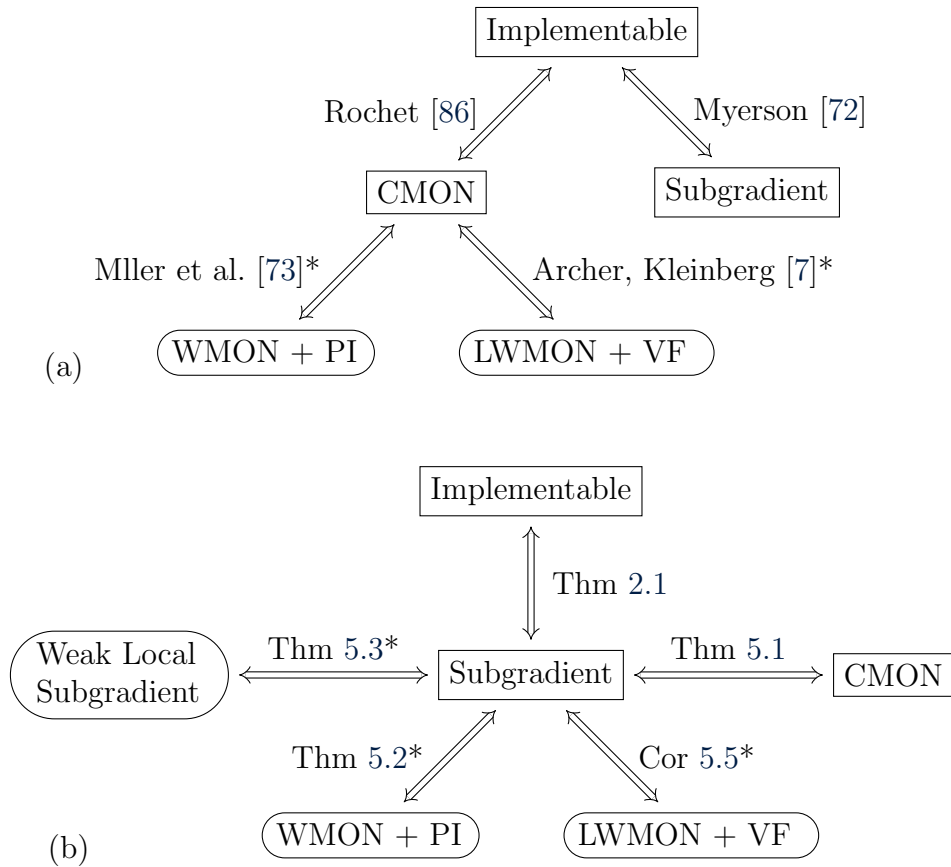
Implementable

Rochet [86]

Myerson [72]

CMON

Subgradient

Mller et al. [73]*

Archer, Kleinberg [7]*

(a)

WMON + PI

LWMON + VF

Implementable

Thm 2.1

Weak Local Subgradient

Thm 5.3*

Subgradient

Thm 5.1

CMON

Thm 5.2*

Cor 5.5*

(b)

WMON + PI

LWMON + VF